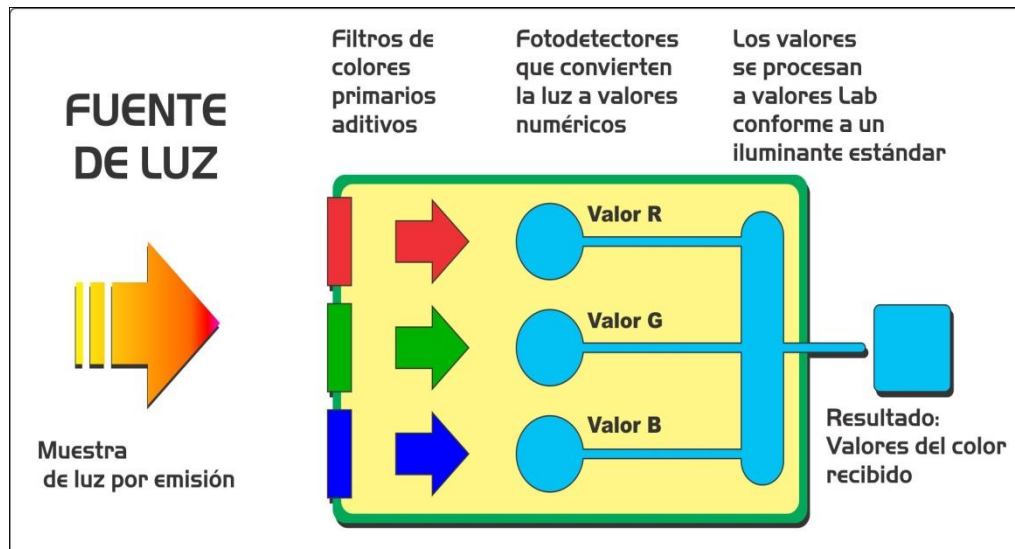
FUENTE DE LUZ

Filtros de colores primarios aditivos

Fotodetectores que convierten la luz a valores numéricos

Los valores se procesan a valores Lab conforme a un iluminante estándar

Valor R

Valor G

Valor B

Muestra de luz por emisión

Resultado: Valores del color recibido